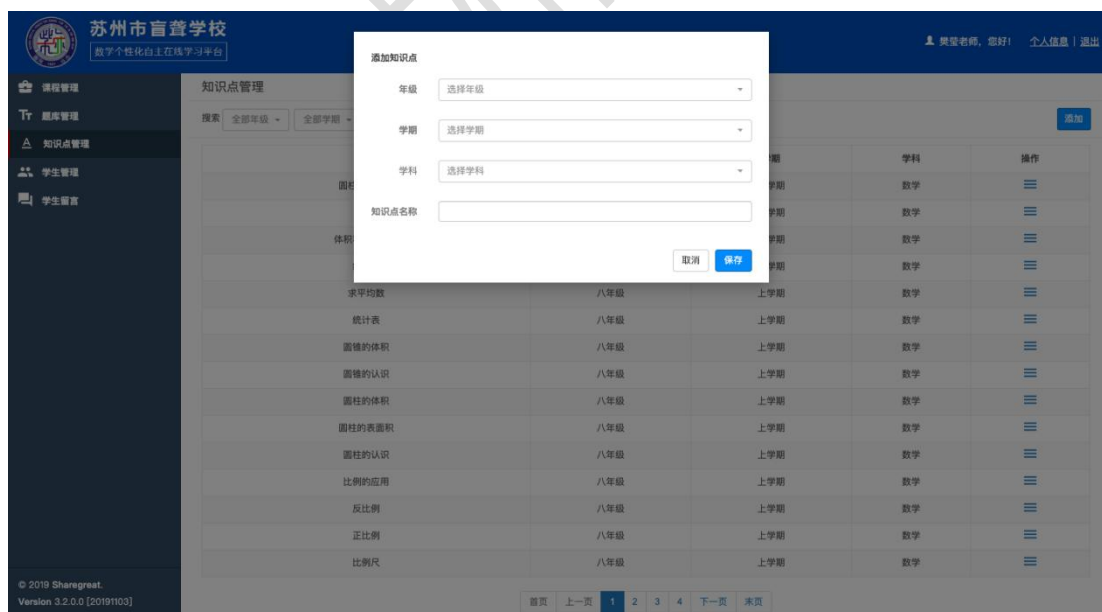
苏州市盲聋学校
数字个性化自主在线学习平台

樊玺老师，您好！ 个人信息 | 退出

课程管理
题库管理
知识点管理
学生管理
学生留言

知识点管理

搜索 全部年级 全部学期

添加

添加知识点

年级 选择年级

学期 选择学期

学科 选择学科

知识点名称

取消 保存

| | | 学期 | 学科 | 操作 |
|---|---|---|---|---|
| 圆柱 | | 学期 | 数学 | ≡ |
| | | 学期 | 数学 | ≡ |
| 体积 | | 学期 | 数学 | ≡ |
| | | 学期 | 数学 | ≡ |
| 求平均数 | 八年级 | 上学期 | 数学 | ≡ |
| 统计表 | 八年级 | 上学期 | 数学 | ≡ |
| 圆锥的体积 | 八年级 | 上学期 | 数学 | ≡ |
| 圆锥的认识 | 八年级 | 上学期 | 数学 | ≡ |
| 圆柱的体积 | 八年级 | 上学期 | 数学 | ≡ |
| 圆柱的表面积 | 八年级 | 上学期 | 数学 | ≡ |
| 圆柱的认识 | 八年级 | 上学期 | 数学 | ≡ |
| 比例的应用 | 八年级 | 上学期 | 数学 | ≡ |
| 反比例 | 八年级 | 上学期 | 数学 | ≡ |
| 正比例 | 八年级 | 上学期 | 数学 | ≡ |
| 比例尺 | 八年级 | 上学期 | 数学 | ≡ |

首页 上一页 1 2 3 4 下一页 末页

© 2019 Sharegreat.
Version 3.2.0.0 [20191103]